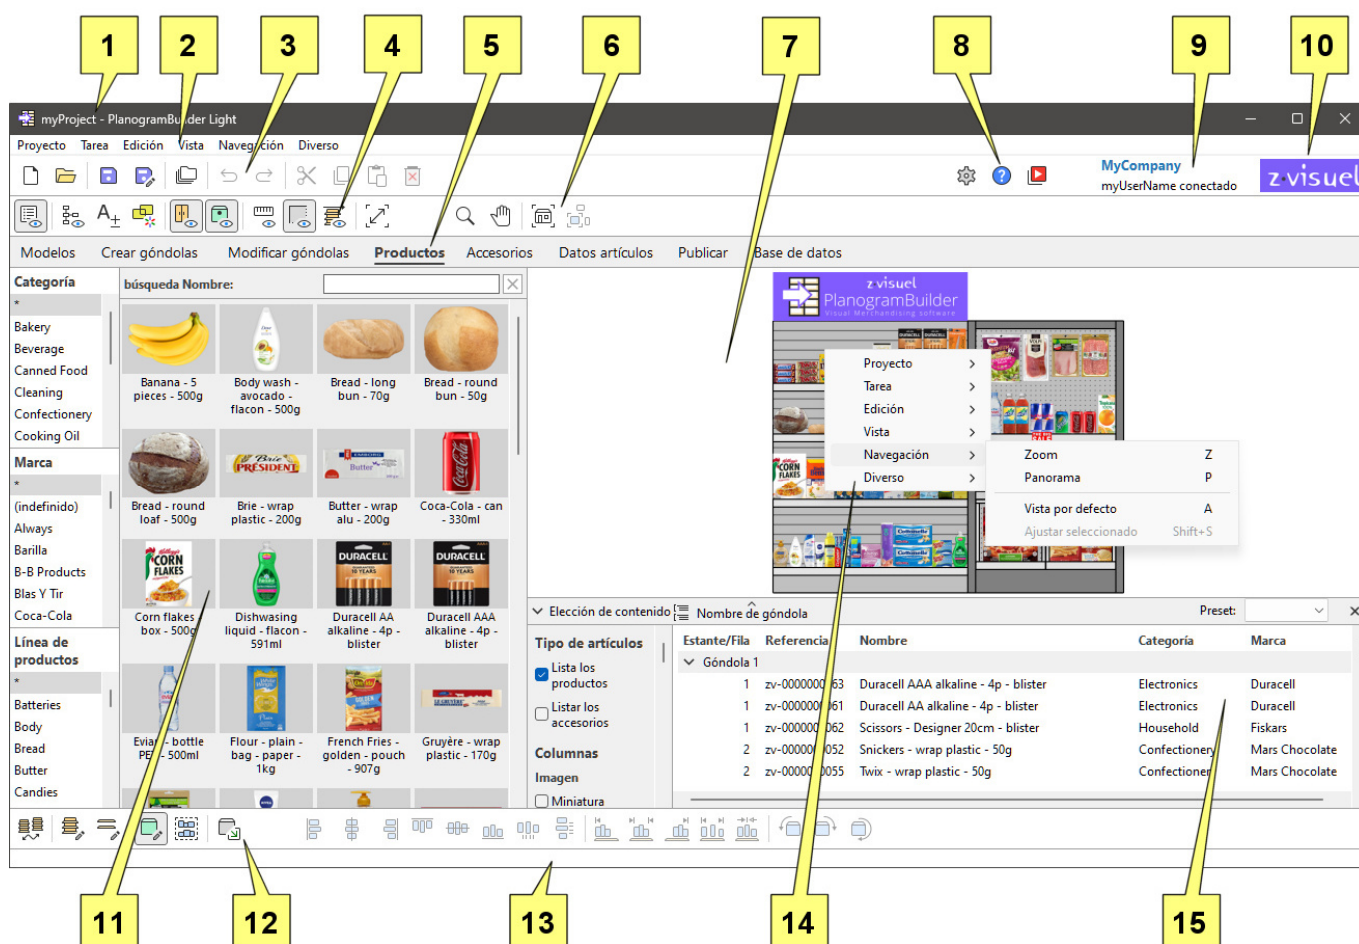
1 2 3 4 5 6 7 8 9 10

myProject - PlanogramBuilder Light

Proyecto Tarea Edición Vista Navegación Diverso

MyCompany
myUserName conectado

z·visuel

Modelos Crear góndolas Modificar góndolas Productos Accesorios Datos artículos Publicar Base de datos

Categoría
*
Bakery
Beverage
Canned Food
Cleaning
Confectionery
Cooking Oil

Marca
*
(indefinido)
Always
Barilla
B-B Products
Blas Y Tir
Coca-Cola

Línea de productos
*
Batteries
Body
Bread
Butter
Candies

búsqueda Nombre:

Banana - 5 pieces - 500g
Body wash - avocado - flacon - 500g
Bread - long bun - 70g
Bread - round bun - 50g
Bread - round loaf - 500g
Brie - wrap plastic - 200g
Butter - wrap alu - 200g
Coca-Cola - can - 330ml
Corn flakes box - 500g
Dishwasing liquid - flacon - 591ml
Duracell AA alkaline - 4p - blister
Duracell AAA alkaline - 4p - blister
Evian - bottle PET - 500ml
Flour - plain - bag - paper - 1kg
French Fries - golden - pouch - 907g
Gruyère - wrap plastic - 170g

z visuel
PlanogramBuilder
Visual Merchandising software

Proyecto
Tarea
Edición
Vista
Navegación
Diverso

Zoom Z
Panorama P
Vista por defecto A
Ajustar seleccionado Shift+S

Elección de contenido
Nombre de góndola
Preset:

Tipo de artículos
Lista los productos
Listar los accesorios
Columnas
Imagen
Miniatura

| Estante/Fila | Referencia | Nombre | Categoría | Marca |
|---|---|---|---|---|
| Góndola 1 | | | | |
| 1 | zv-0000000063 | Duracell AAA alkaline - 4p - blister | Electronics | Duracell |
| 1 | zv-0000000061 | Duracell AA alkaline - 4p - blister | Electronics | Duracell |
| 1 | zv-0000000062 | Scissors - Designer 20cm - blister | Household | Fiskars |
| 2 | zv-0000000052 | Snickers - wrap plastic - 50g | Confectionery | Mars Chocolate |
| 2 | zv-0000000055 | Twix - wrap plastic - 50g | Confectionery | Mars Chocolate |

11 12 13 14 15